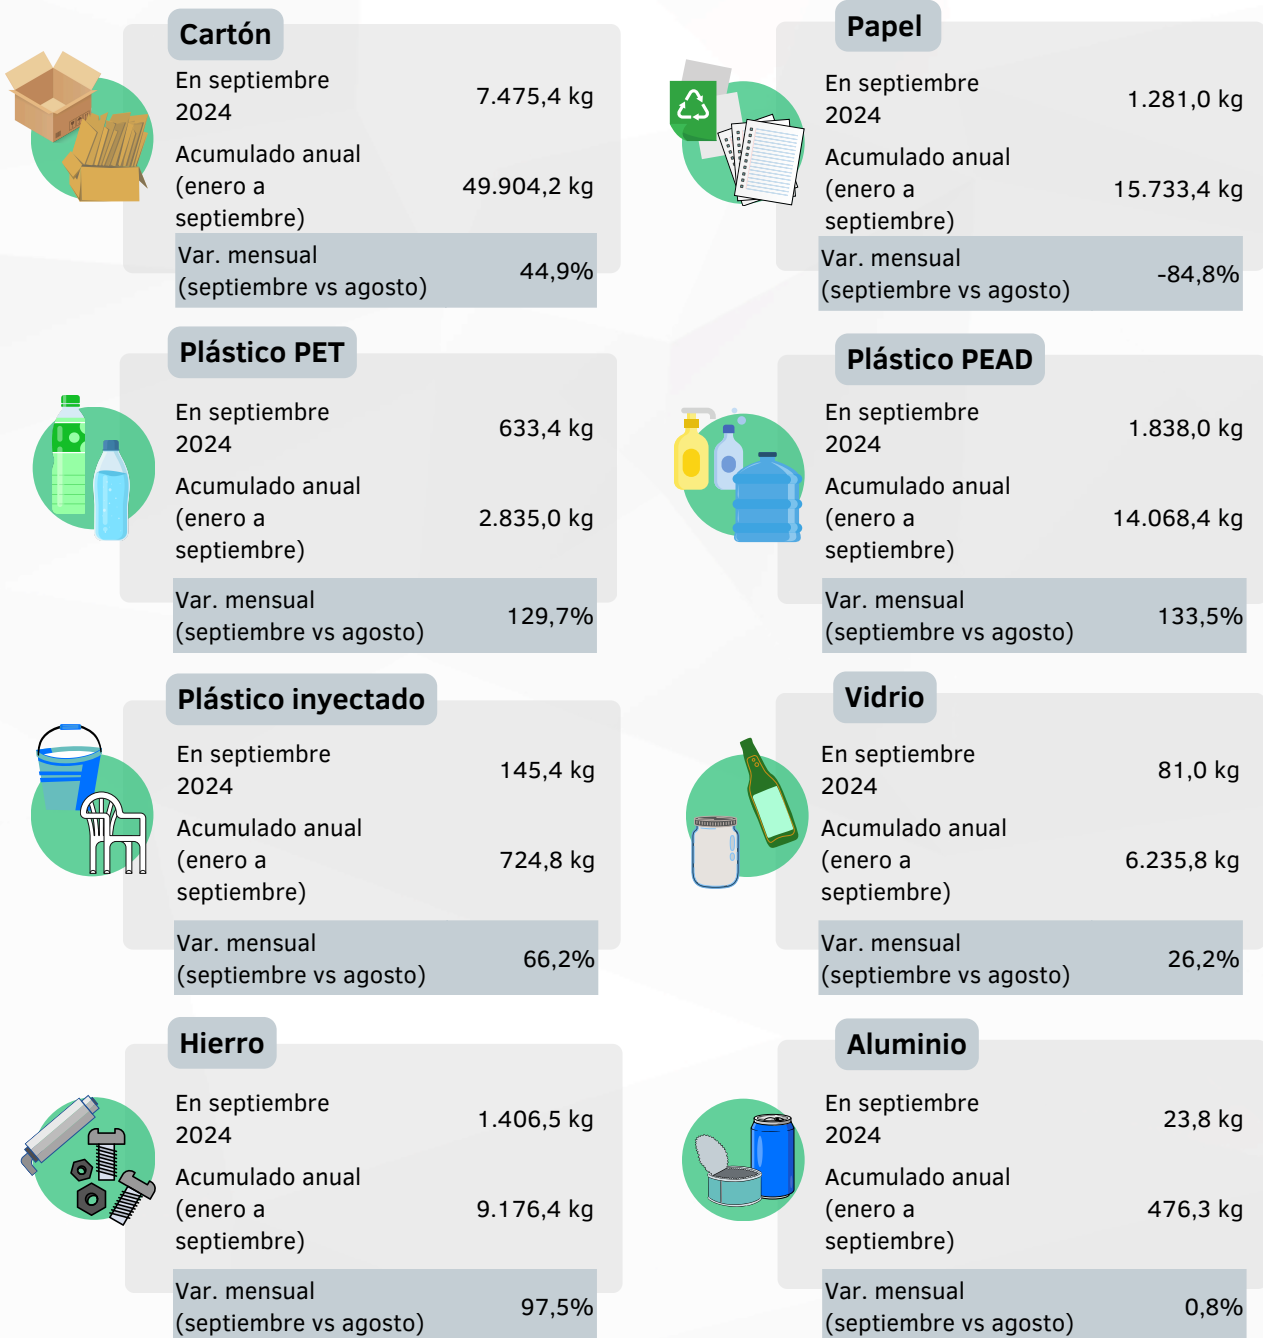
Cartón

En septiembre 2024 | 7.475,4 kg
Acumulado anual (enero a septiembre) | 49.904,2 kg
Var. mensual (septiembre vs agosto) | 44,9%

Papel

En septiembre 2024 | 1.281,0 kg
Acumulado anual (enero a septiembre) | 15.733,4 kg
Var. mensual (septiembre vs agosto) | -84,8%

Plástico PET

En septiembre 2024 | 633,4 kg
Acumulado anual (enero a septiembre) | 2.835,0 kg
Var. mensual (septiembre vs agosto) | 129,7%

Plástico PEAD

En septiembre 2024 | 1.838,0 kg
Acumulado anual (enero a septiembre) | 14.068,4 kg
Var. mensual (septiembre vs agosto) | 133,5%

Plástico inyectado

En septiembre 2024 | 145,4 kg
Acumulado anual (enero a septiembre) | 724,8 kg
Var. mensual (septiembre vs agosto) | 66,2%

Vidrio

En septiembre 2024 | 81,0 kg
Acumulado anual (enero a septiembre) | 6.235,8 kg
Var. mensual (septiembre vs agosto) | 26,2%

Hierro

En septiembre 2024 | 1.406,5 kg
Acumulado anual (enero a septiembre) | 9.176,4 kg
Var. mensual (septiembre vs agosto) | 97,5%

Aluminio

En septiembre 2024 | 23,8 kg
Acumulado anual (enero a septiembre) | 476,3 kg
Var. mensual (septiembre vs agosto) | 0,8%